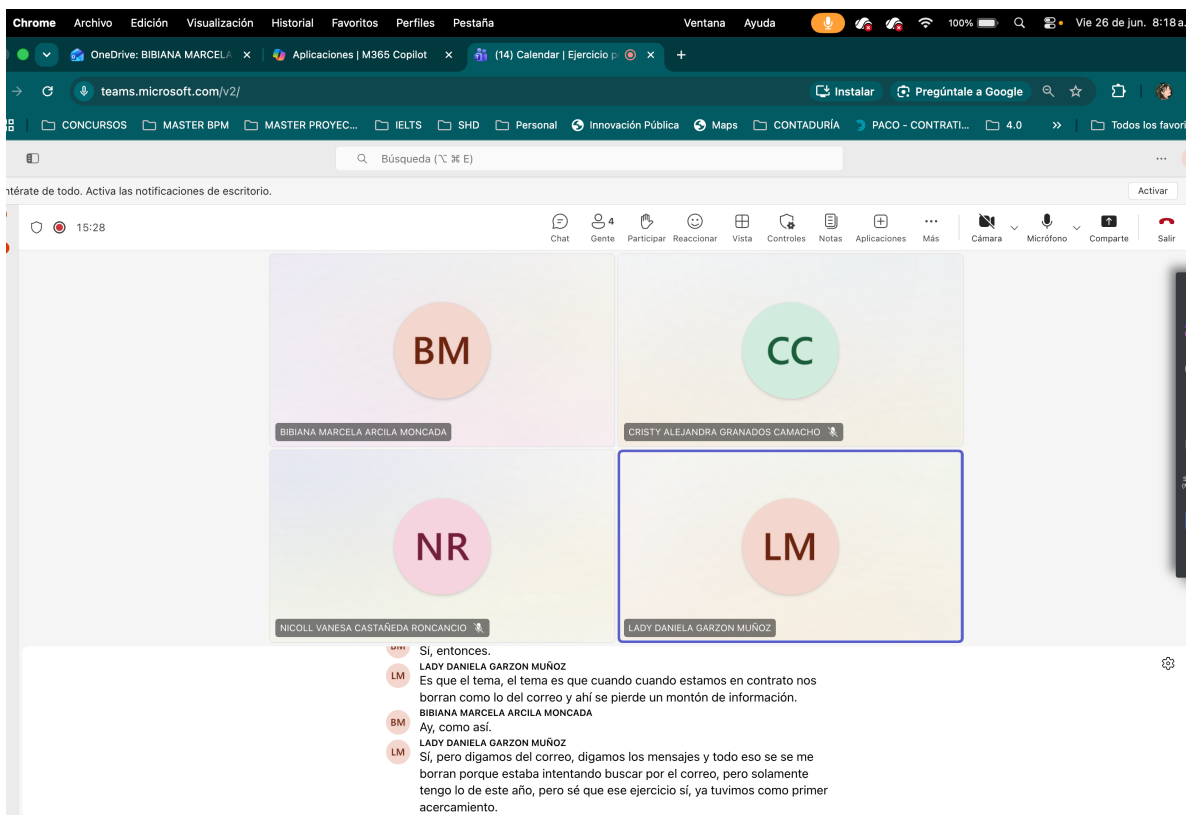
Chrome Archivo Edición Visualización Historial Favoritos Perfiles Pestaña Ventana Ayuda 100% Vie 26 de jun. 8:18 a.

OneDrive: BIBIANA MARCELA ×
Aplicaciones | M365 Copilot ×
(14) Calendar | Ejercicio p ×
+

teams.microsoft.com/v2/
Instalar
Pregúntale a Google

CONCURSOS MASTER BPM MASTER PROYEC... IELTS SHD Personal Innovación Pública Maps CONTADURÍA PACO - CONTRATI... 4.0 » Todos los favori

Búsqueda (⌥ ⌘ E)

ntérate de todo. Activa las notificaciones de escritorio.
Activar

15:28
Chat Gente 4 Participar Reaccionar Vista Controles Notas Aplicaciones Más Cámara Micrófono Comparte Salir

BM
BIBIANA MARCELA ARCILA MONCADA

CC
CRISTY ALEJANDRA GRANADOS CAMACHO

NR
NICOLL VANESA CASTAÑEDA RONCANCIO

LM
LADY DANIELA GARZON MUÑOZ

Sí, entonces.
LM LADY DANIELA GARZON MUÑOZ
Es que el tema, el tema es que cuando cuando estamos en contrato nos borran como lo del correo y ahí se pierde un montón de información.
BM BIBIANA MARCELA ARCILA MONCADA
Ay, como así.
LM LADY DANIELA GARZON MUÑOZ
Sí, pero digamos del correo, digamos los mensajes y todo eso se se me borran porque estaba intentando buscar por el correo, pero solamente tengo lo de este año, pero sé que ese ejercicio sí, ya tuvimos como primer acercamiento.